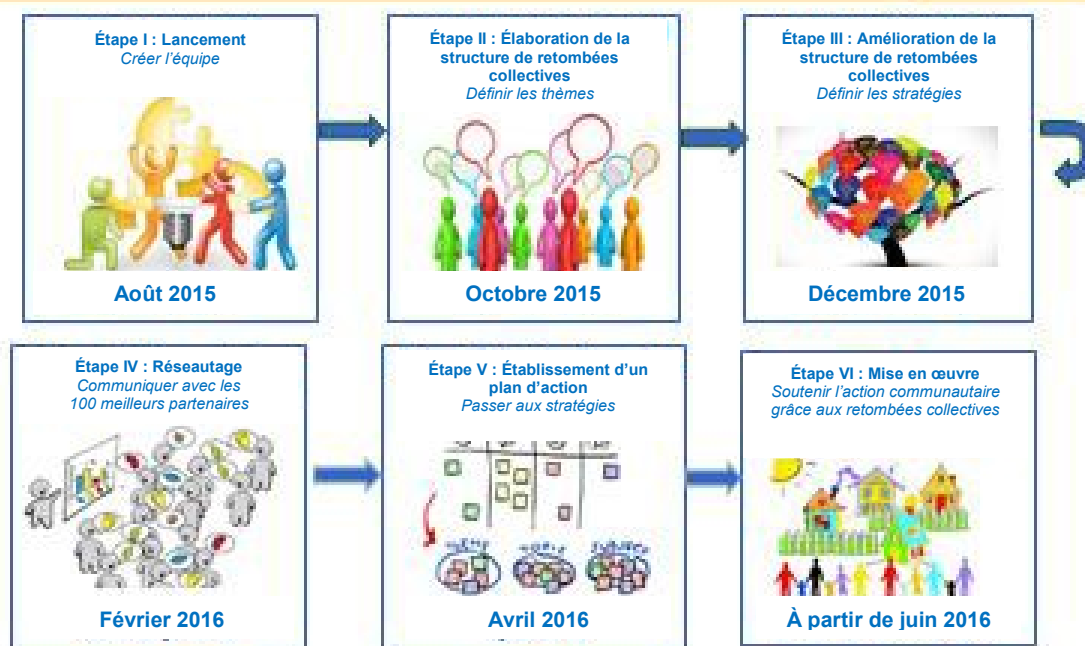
Étape I : Lancement
Créer l'équipe

Août 2015

Étape II : Élaboration de la structure de retombées collectives
Définir les thèmes

Octobre 2015

Étape III : Amélioration de la structure de retombées collectives
Définir les stratégies

Décembre 2015

Étape IV : Réseautage
Communiquer avec les 100 meilleurs partenaires

Février 2016

Étape V : Établissement d'un plan d'action
Passer aux stratégies

Avril 2016

Étape VI : Mise en œuvre
Soutenir l'action communautaire grâce aux retombées collectives

À partir de juin 2016